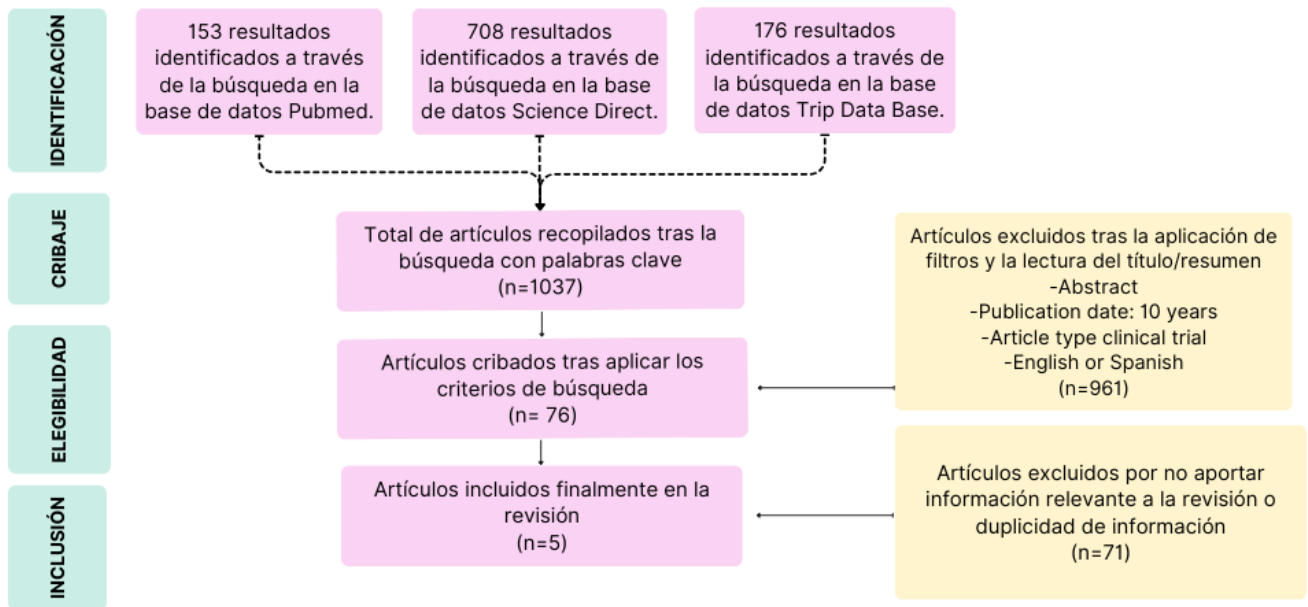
IDENTIFICACIÓN

153 resultados identificados a través de la búsqueda en la base de datos Pubmed.

708 resultados identificados a través de la búsqueda en la base de datos Science Direct.

176 resultados identificados a través de la búsqueda en la base de datos Trip Data Base.

CRIBAJE

Total de artículos recopilados tras la búsqueda con palabras clave (n=1037)

Artículos excluidos tras la aplicación de filtros y la lectura del título/resumen
-Abstract
-Publication date: 10 years
-Article type clinical trial
-English or Spanish
(n=961)

ELEGIBILIDAD

Artículos cribados tras aplicar los criterios de búsqueda (n= 76)

INCLUSIÓN

Artículos incluidos finalmente en la revisión (n=5)

Artículos excluidos por no aportar información relevante a la revisión o duplicidad de información (n=71)